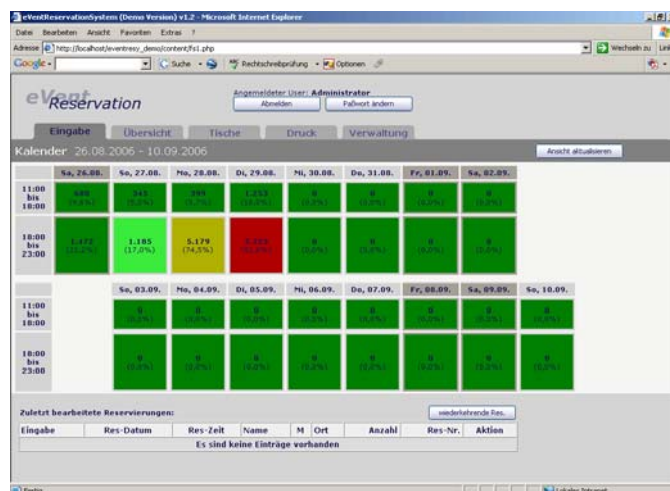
eVentReservationSystem (Demo Version) v1.2 - Microsoft Internet Explorer

Datei Bearbeiten Ansicht Favoriten Extras ?

Adresse http://localhost/eventresy_demo/content/fs1.php

Wechseln zu

Google - Suche Rechtschreibprüfung Optionen

eVent Reservation

Angemeldeter User: Administrator

Abmelden

Paßwort ändern

Eingabe Übersicht Tische Druck Verwaltung

Kalender 26.08.2006 - 10.09.2006

Ansicht aktualisieren

| | Sa, 26.08. | So, 27.08. | Mo, 28.08. | Di, 29.08. | Mi, 30.08. | Do, 31.08. | Fr, 01.09. | Sa, 02.09. |
|---|---|---|---|---|---|---|---|---|
| 11:00 bis 18:00 | 680 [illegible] | 345 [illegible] | 399 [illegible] | 1.253 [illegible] | 0 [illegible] | 0 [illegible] | 0 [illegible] | 0 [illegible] |
| 18:00 bis 23:00 | 1.472 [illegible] | 1.185 (17,0%) | 5.179 (74,5%) | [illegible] | 0 (0,0%) | 0 (0,0%) | 0 (0,0%) | 0 (0,0%) |

| | So, 03.09. | Mo, 04.09. | Di, 05.09. | Mi, 06.09. | Do, 07.09. | Fr, 08.09. | Sa, 09.09. | So, 10.09. |
|---|---|---|---|---|---|---|---|---|
| 11:00 bis 18:00 | 0 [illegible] | 0 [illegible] | 0 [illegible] | 0 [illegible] | 0 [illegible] | 0 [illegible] | 0 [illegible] | 0 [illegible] |
| 18:00 bis 23:00 | 0 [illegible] | 0 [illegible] | 0 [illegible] | 0 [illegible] | 0 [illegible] | 0 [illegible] | 0 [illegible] | 0 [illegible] |

Zuletzt bearbeitete Reservierungen:

wiederkehrende Res.

| Eingabe | Res-Datum | Res-Zeit | Name | M | Ort | Anzahl | Res-Nr. | Aktion |
|---|---|---|---|---|---|---|---|---|
| Es sind keine Einträge vorhanden | | | | | | | | |

Fertig

Lokales Intranet